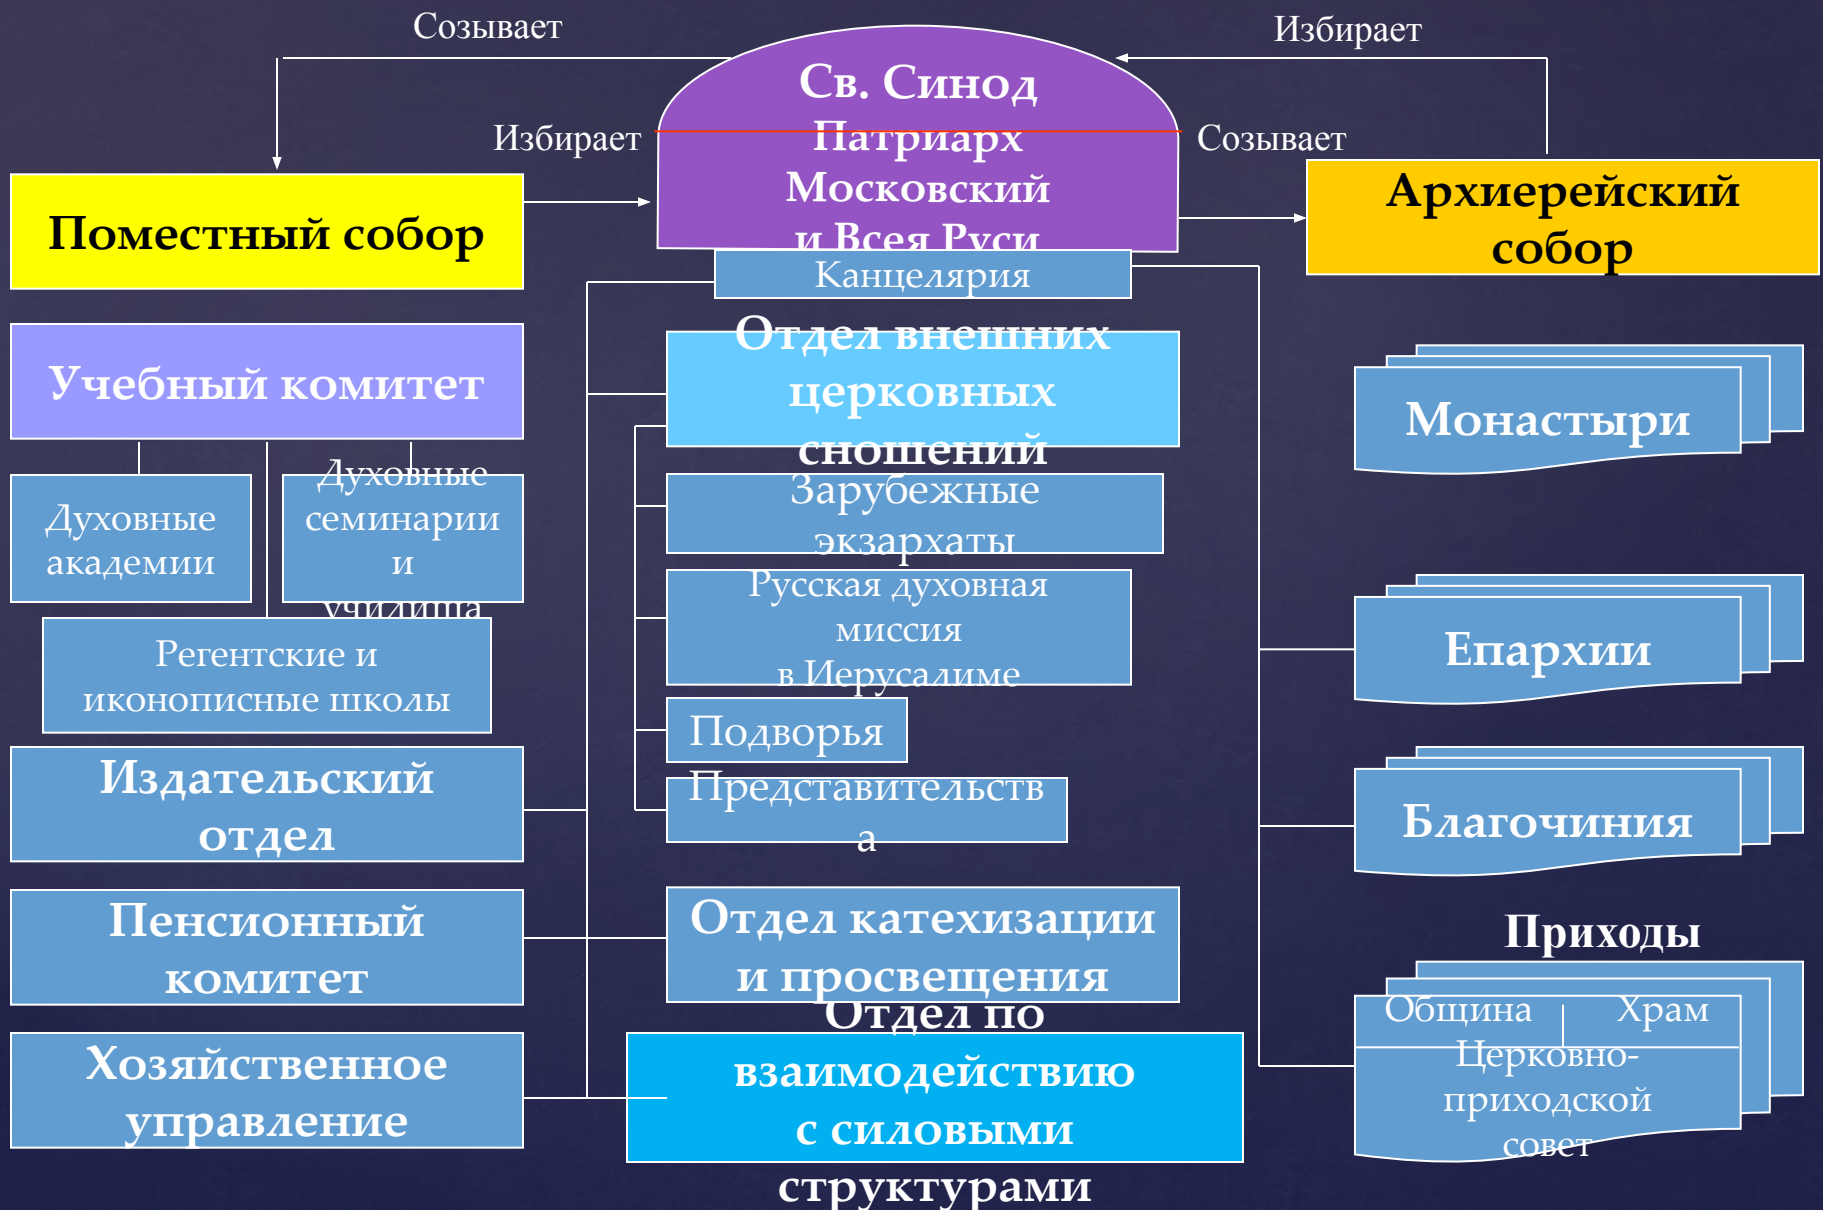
Созывает

Избирает

Св. Синод
Патриарх Московский и Всея Руси

Избирает

Созывает

Поместный собор

Архиерейский собор

Канцелярия

Учебный комитет

Отдел внешних церковных сношений

Монастыри

Духовные академии

Духовные семинарии и училища

Зарубежные экзархаты

Русская духовная миссия в Иерусалиме

Регентские и иконописные школы

Епархии

Подворья

Издательский отдел

Представительства

Благочиния

Пенсионный комитет

Отдел катехизации и просвещения

Приходы

Община

Храм

Церковно-приходской совет

Хозяйственное управление

Отдел по взаимодействию с силовыми структурами